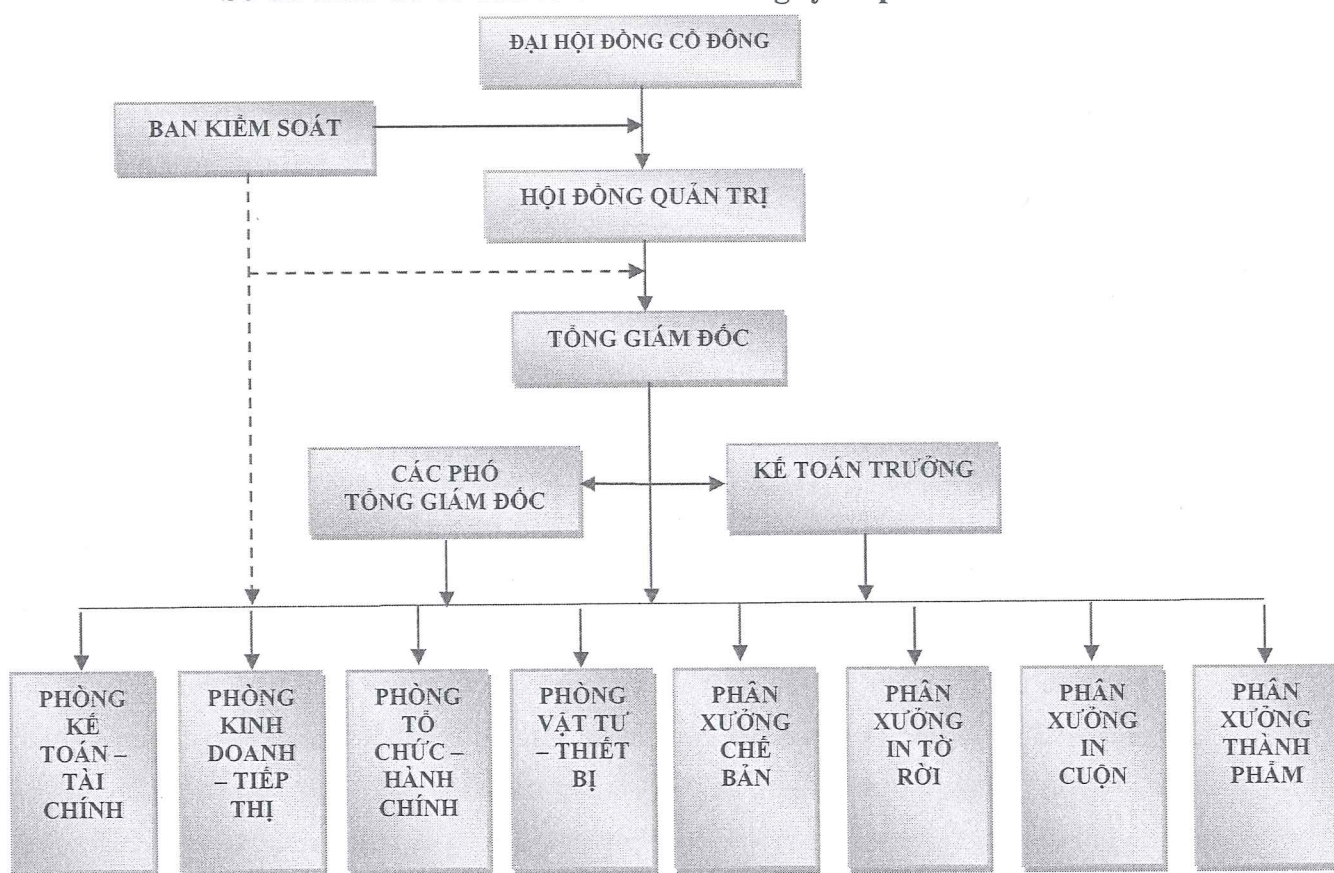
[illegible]

ĐẠI HỘI ĐỒNG CỔ ĐÔNG

BAN KIỂM SOÁT

HỘI ĐỒNG QUẢN TRỊ

TỔNG GIÁM ĐỐC

CÁC PHÓ TỔNG GIÁM ĐỐC

KẾ TOÁN TRƯỞNG

PHÒNG KẾ TOÁN – TÀI CHÍNH

PHÒNG KINH DOANH – TIẾP THỊ

PHÒNG TỔ CHỨC – HÀNH CHÍNH

PHÒNG VẬT TƯ – THIẾT BỊ

PHÂN XƯỞNG CHẾ BẢN

PHÂN XƯỞNG IN TỜ RỜI

PHÂN XƯỞNG IN CUỘN

PHÂN XƯỞNG THÀNH PHẨM